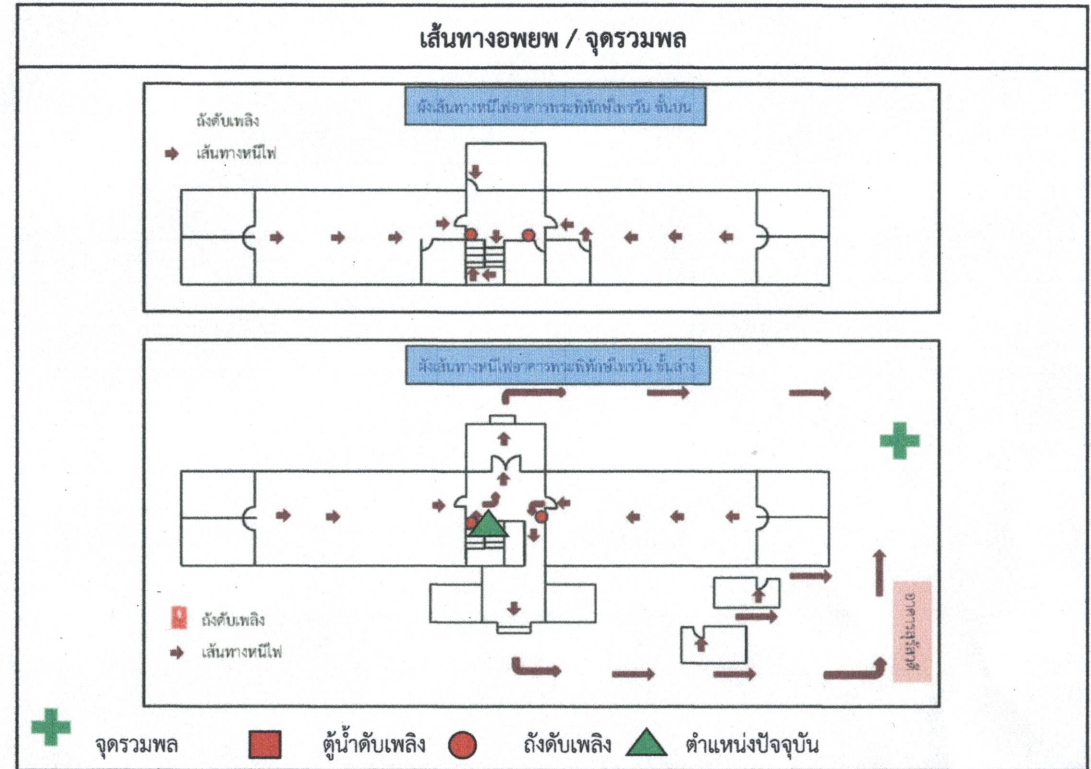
เส้นทางอพยพ / จุดรวมพล

ผังเส้นทางหนีไฟอาคารพระพิทักษ์ไพรวัน ชั้นบน

ถังดับเพลิง

เส้นทางหนีไฟ

ผังเส้นทางหนีไฟอาคารพระพิทักษ์ไพรวัน ชั้นล่าง

ถังดับเพลิง

เส้นทางหนีไฟ

อาคารสมุนไพร

จุดรวมพล ตู้น้ำดับเพลิง ถังดับเพลิง ตำแหน่งปัจจุบัน